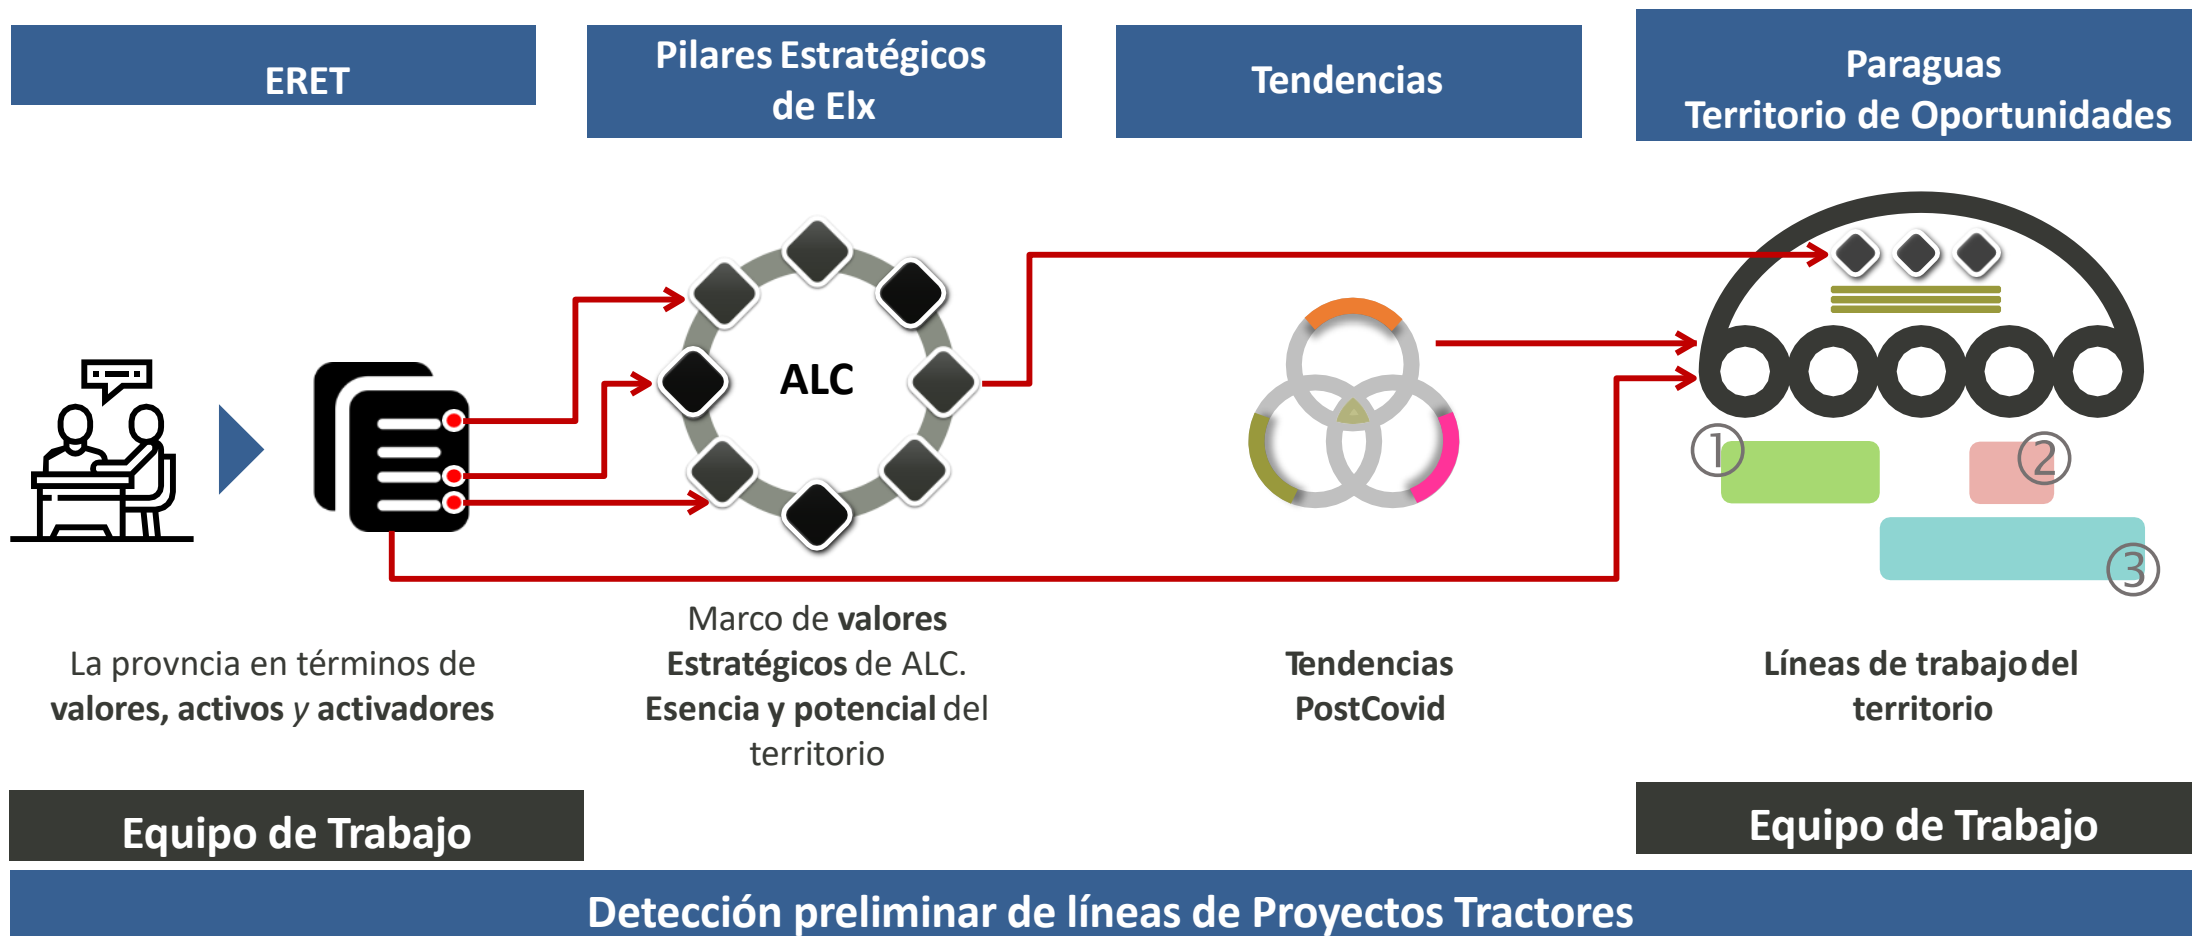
ERET

Pilares Estratégicos de Elx

Tendencias

Paraguas Territorio de Oportunidades

ALC

1

2

3

La provncia en términos de valores, activos y activadores

Marco de valores Estratégicos de ALC. Esencia y potencial del territorio

Tendencias PostCovid

Líneas de trabajo del territorio

Equipo de Trabajo

Equipo de Trabajo

Detección preliminar de líneas de Proyectos Tractores